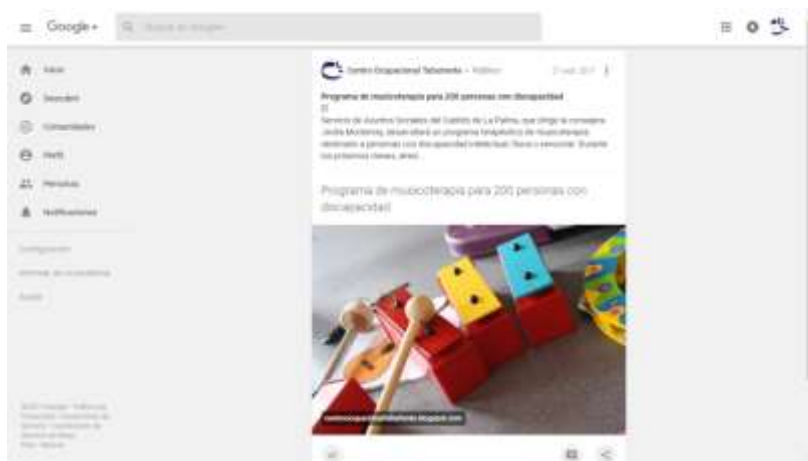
Google+ Buscar en Google+

Inicio
Descubrir
Comunidades
Perfil
Personas
Notificaciones

Configuración
Enviar comentarios
Ayuda

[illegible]

Centro Ocupacional Tafuriaste · Público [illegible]

Programa de musicoterapia para 200 personas con discapacidad
El
Servicio de Asuntos Sociales del Cabildo de La Palma, que dirige la consejera Jovita Monterrey, desarrollará un programa terapéutico de musicoterapia destinado a personas con discapacidad intelectual, física o sensorial. Durante los próximos meses, éstos...

Programa de musicoterapia para 200 personas con discapacidad

centroocupacionaltafuriaste.blogspot.com